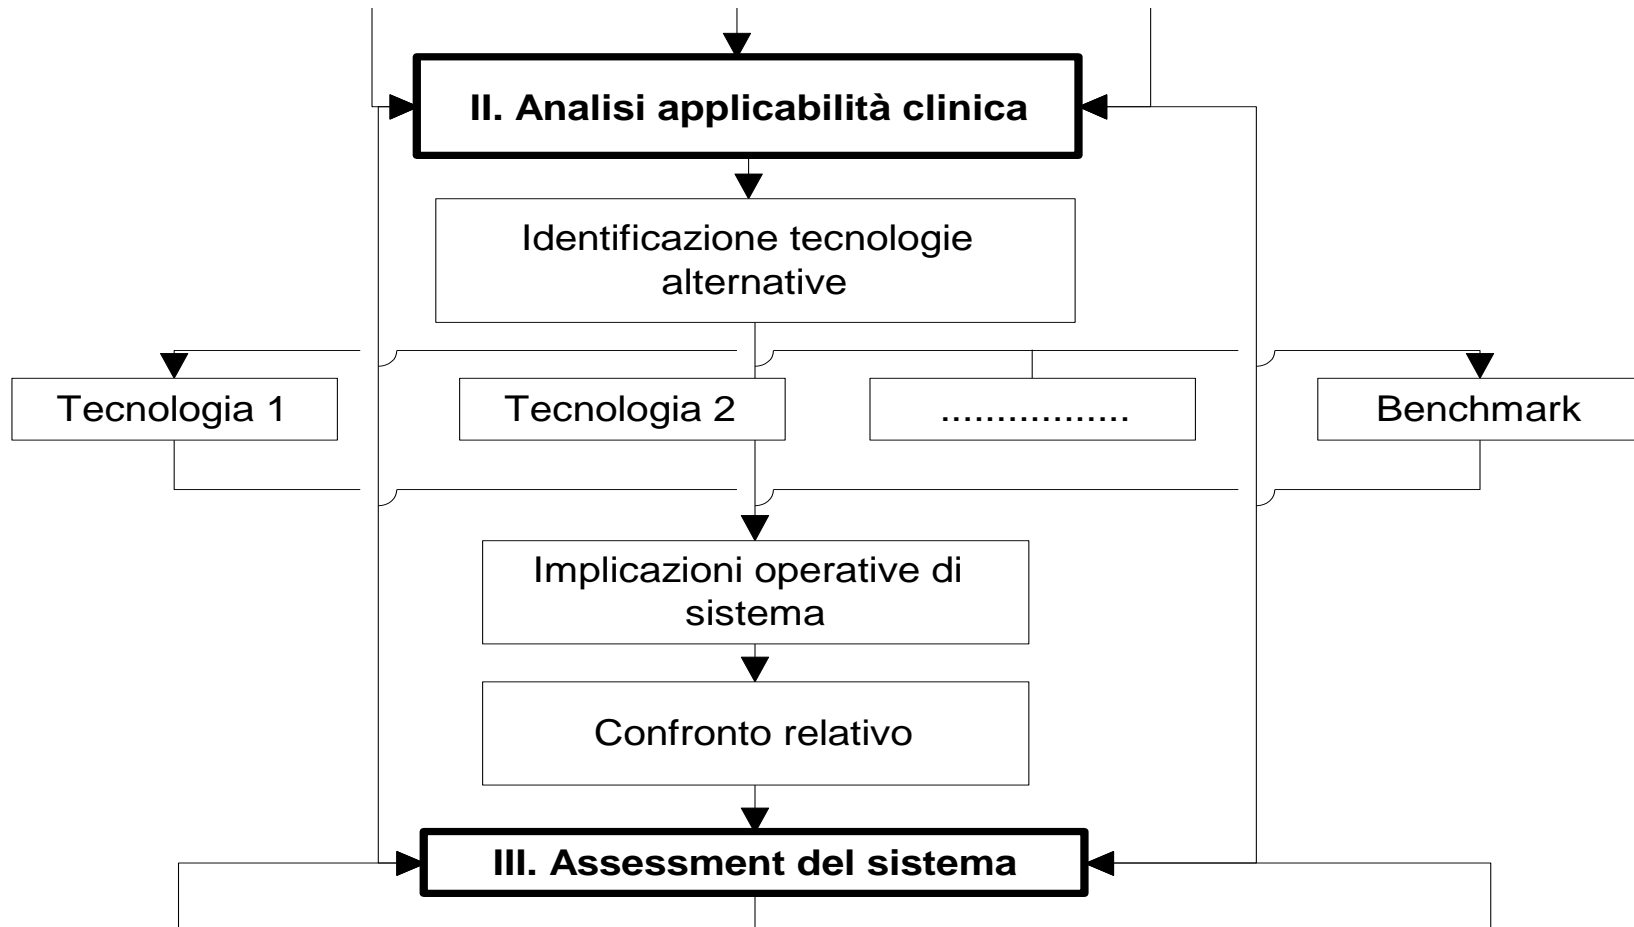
II. Analisi applicabilità clinica

Identificazione tecnologie alternative

Tecnologia 1

Tecnologia 2

................

Benchmark

Implicazioni operative di sistema

Confronto relativo

III. Assessment del sistema